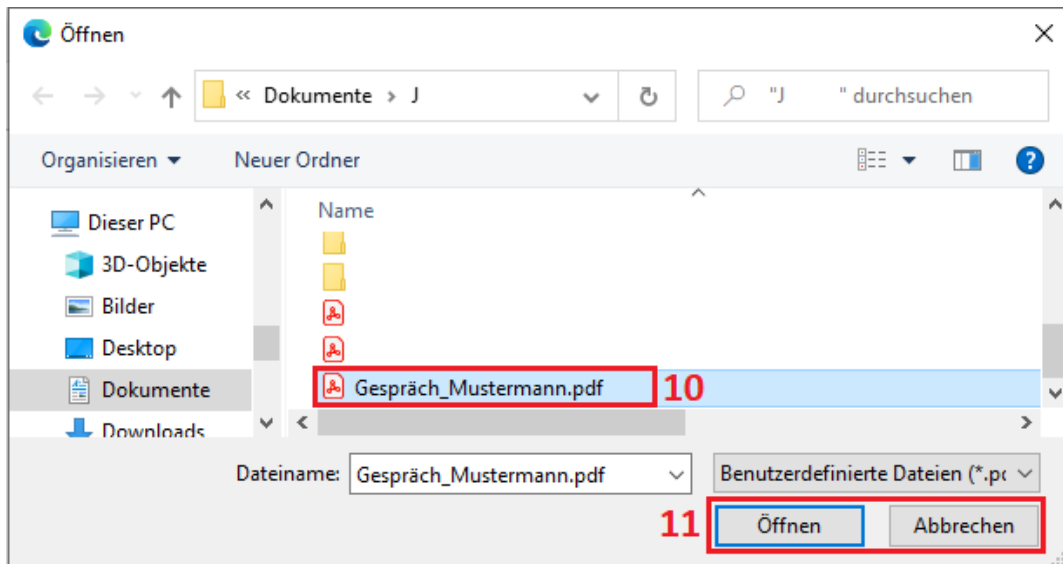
Öffnen

« Dokumente › J

"J " durchsuchen

Organisieren ▾ Neuer Ordner

Dieser PC
3D-Objekte
Bilder
Desktop
Dokumente
Downloads

Name

Gespräch_Mustermann.pdf

10

Dateiname: Gespräch_Mustermann.pdf

Benutzerdefinierte Dateien (*.pc

11

Öffnen

Abbrechen